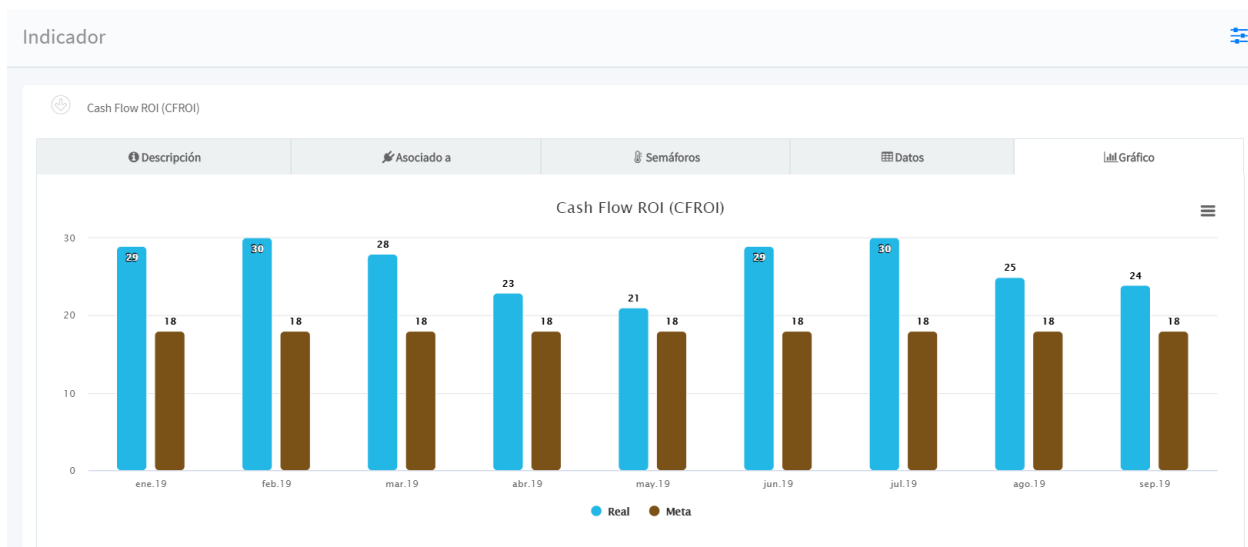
Indicador

Cash Flow ROI (CFROI)

Descripción | Asociado a | Semáforos | Datos | Gráfico

Cash Flow ROI (CFROI)

30
20
10
0

29 18 30 18 28 18 23 18 21 18 29 18 30 18 25 18 24 18

ene.19 feb.19 mar.19 abr.19 may.19 jun.19 jul.19 ago.19 sep.19

Real Meta